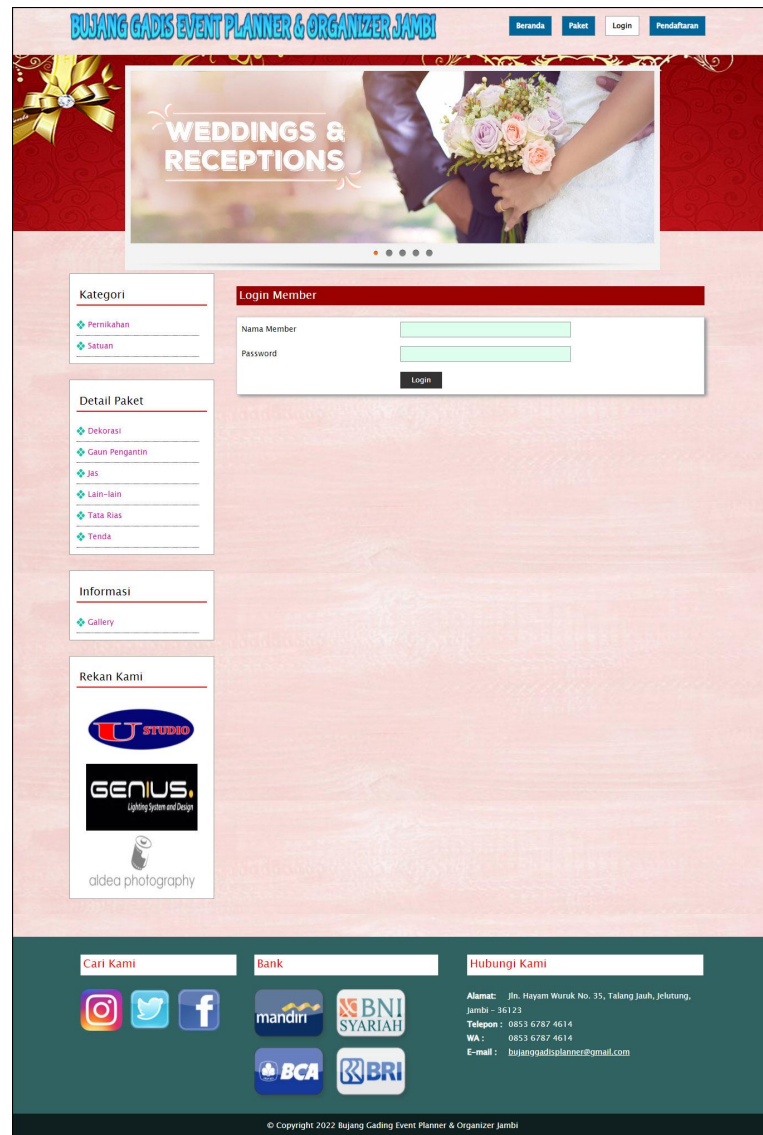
BUJANG GADIS EVENT PLANNER & ORGANIZER JAMBI

Beranda | Paket | Login | Pendaftaran

WEDDINGS & RECEPTIONS

Kategori

Pernikahan

Satuan

Detail Paket

Dekorasi

Gaun Pengantin

Jas

Lain-lain

Tata Rias

Tenda

Informasi

Gallery

Rekan Kami

U STUDIO

GENIUS. Lighting System and Design

aldea photography

Login Member

Nama Member

Password

Login

Cari Kami

Bank

mandiri

BNI SYARIAH

BCA

BRI

Hubungi Kami

Alamat: Jln. Hayam Wuruk No. 35, Talang Jauh, Jelutung, Jambi - 36123
Telepon : 0853 6787 4614
WA : 0853 6787 4614
E-mail : bujanggadisplanner@gmail.com

© Copyright 2022 Bujang Gading Event Planner & Organizer Jambi